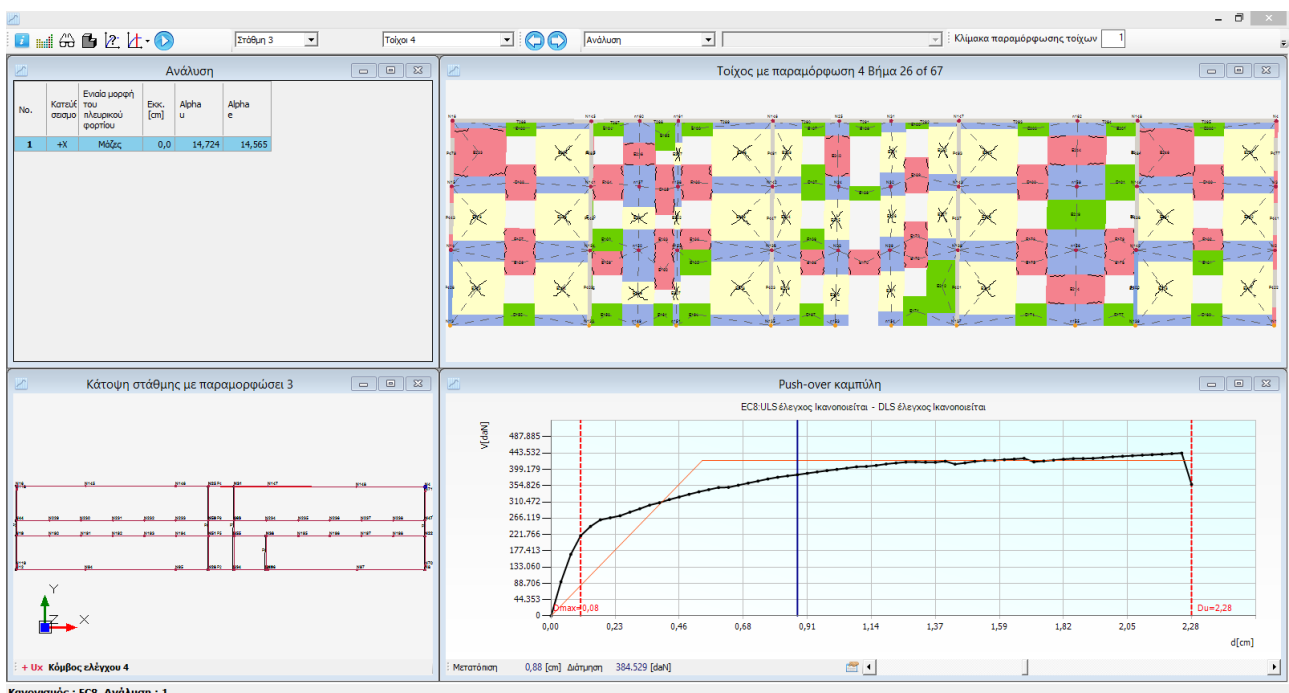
Στάθμη 3
Τοίχοι 4
Ανάλυση
Κλίμακα παραμόρφωσης τοίχων 1

Ανάλυση

| No. | Κατεύθ σεισμο | Ενιαία μορφή του πλευρικού φορτίου | Εκκ. [cm] | Alpha u | Alpha e |
|---|---|---|---|---|---|
| 1 | +X | Μάζες | 0,0 | 14,724 | 14,565 |

Τοίχος με παραμόρφωση 4 Βήμα 26 of 67

Κάτοψη στάθμης με παραμορφώσει 3

Y
X

+ Ux Κόμβος ελέγχου 4

Push-over καμπύλη

EC8:ULS έλεγχος Ικανοποιείται - DLS έλεγχος Ικανοποιείται

V[daN]
487.885
443.532
399.179
354.826
310.472
266.119
221.766
177.413
133.060
88.706
44.353
0

Dmax=0,08
Du=2,28

0,00 0,23 0,46 0,68 0,91 1,14 1,37 1,59 1,82 2,05 2,28
d[cm]

Μετατόπιση 0,88 [cm] Διάτμηση 384.529 [daN]

Κανονισμός : EC8, Ανάλυση : 1